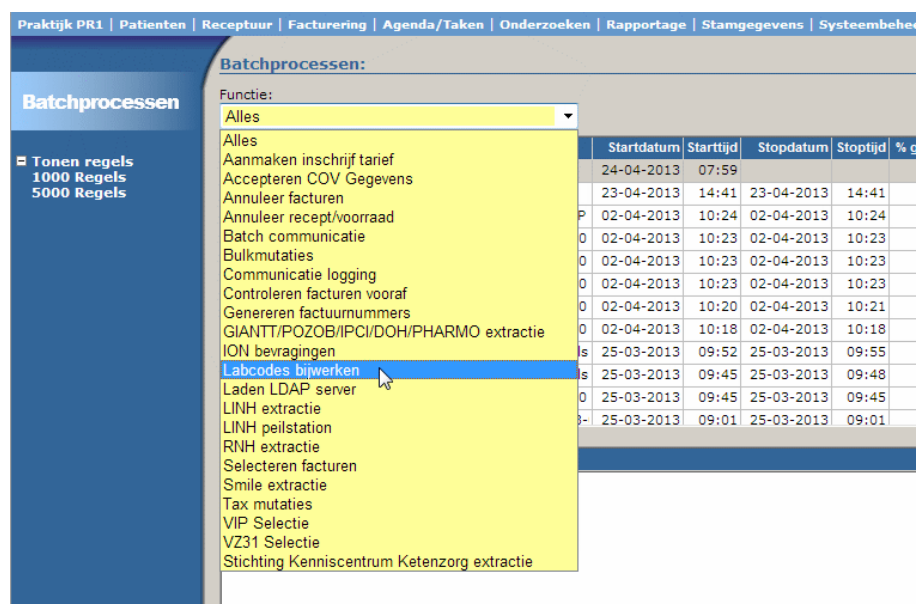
Praktijk PR1 | Patienten | Receptuur | Facturering | Agenda/Taken | Onderzoeken | Rapportage | Stamgegevens | Systeembehe

Batchprocessen

Tonen regels
1000 Regels
5000 Regels

Batchprocessen:

Functie:

Alles

Alles
Aanmaken inschrijf tarief
Accepteren COV Gegevens
Annuleer facturen
Annuleer recept/voorraad
Batch communicatie
Bulkmutaties
Communicatie logging
Controleren facturen vooraf
Genereren factuurnummers
GIANTT/POZOB/IPCI/DOH/PHARMO extractie
ION bevragingen
Labcodes bijwerken
Laden LDAP server
LINH extractie
LINH peilstation
RNH extractie
Selecteren facturen
Smile extractie
Tax mutaties
VIP Selectie
VZ31 Selectie
Stichting Kenniscentrum Ketenzorg extractie

| | Startdatum | Starttijd | Stopdatum | Stoptijd | % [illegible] |
|---|---|---|---|---|---|
| | 24-04-2013 | 07:59 | | | |
| | 23-04-2013 | 14:41 | 23-04-2013 | 14:41 | |
| P | 02-04-2013 | 10:24 | 02-04-2013 | 10:24 | |
| 0 | 02-04-2013 | 10:23 | 02-04-2013 | 10:23 | |
| 0 | 02-04-2013 | 10:23 | 02-04-2013 | 10:23 | |
| 0 | 02-04-2013 | 10:23 | 02-04-2013 | 10:23 | |
| 0 | 02-04-2013 | 10:20 | 02-04-2013 | 10:21 | |
| 0 | 02-04-2013 | 10:18 | 02-04-2013 | 10:18 | |
| ls | 25-03-2013 | 09:52 | 25-03-2013 | 09:55 | |
| ls | 25-03-2013 | 09:45 | 25-03-2013 | 09:48 | |
| 0 | 25-03-2013 | 09:45 | 25-03-2013 | 09:45 | |
| 3- | 25-03-2013 | 09:01 | 25-03-2013 | 09:01 | |